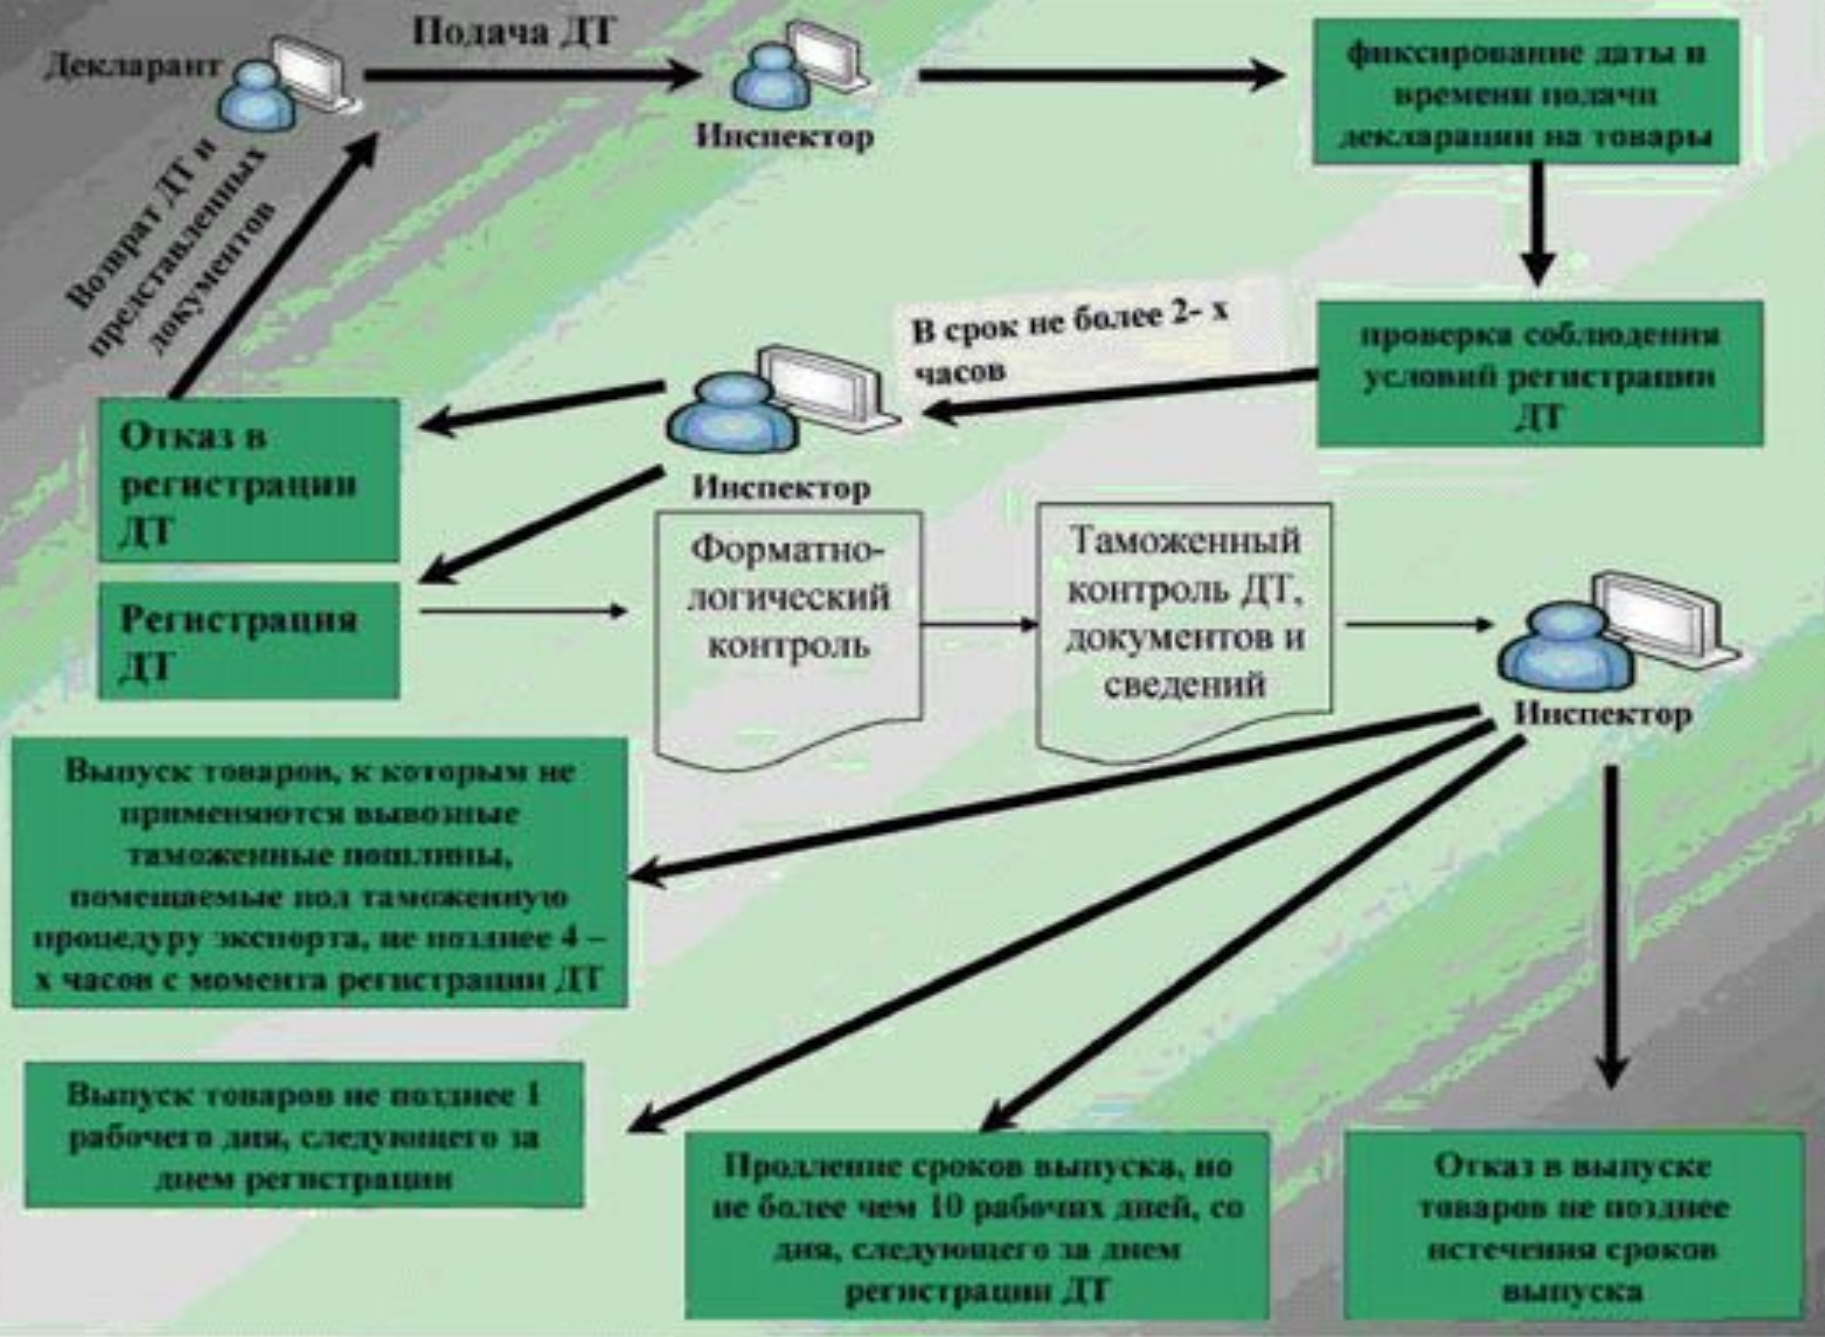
Декларант

Подача ДТ

Инспектор

фиксирование даты и времени подачи декларации на товары

Возврат ДТ и представленных документов

В срок не более 2- х часов

проверка соблюдения условий регистрации ДТ

Отказ в регистрации ДТ

Инспектор

Регистрация ДТ

Форматно-логический контроль

Таможенный контроль ДТ, документов и сведений

Инспектор

Выпуск товаров, к которым не применяются вывозные таможенные пошлины, помещаемые под таможенную процедуру экспорта, не позднее 4 – х часов с момента регистрации ДТ

Выпуск товаров не позднее 1 рабочего дня, следующего за днем регистрации

Продление сроков выпуска, но не более чем 10 рабочих дней, со дня, следующего за днем регистрации ДТ

Отказ в выпуске товаров не позднее истечения сроков выпуска